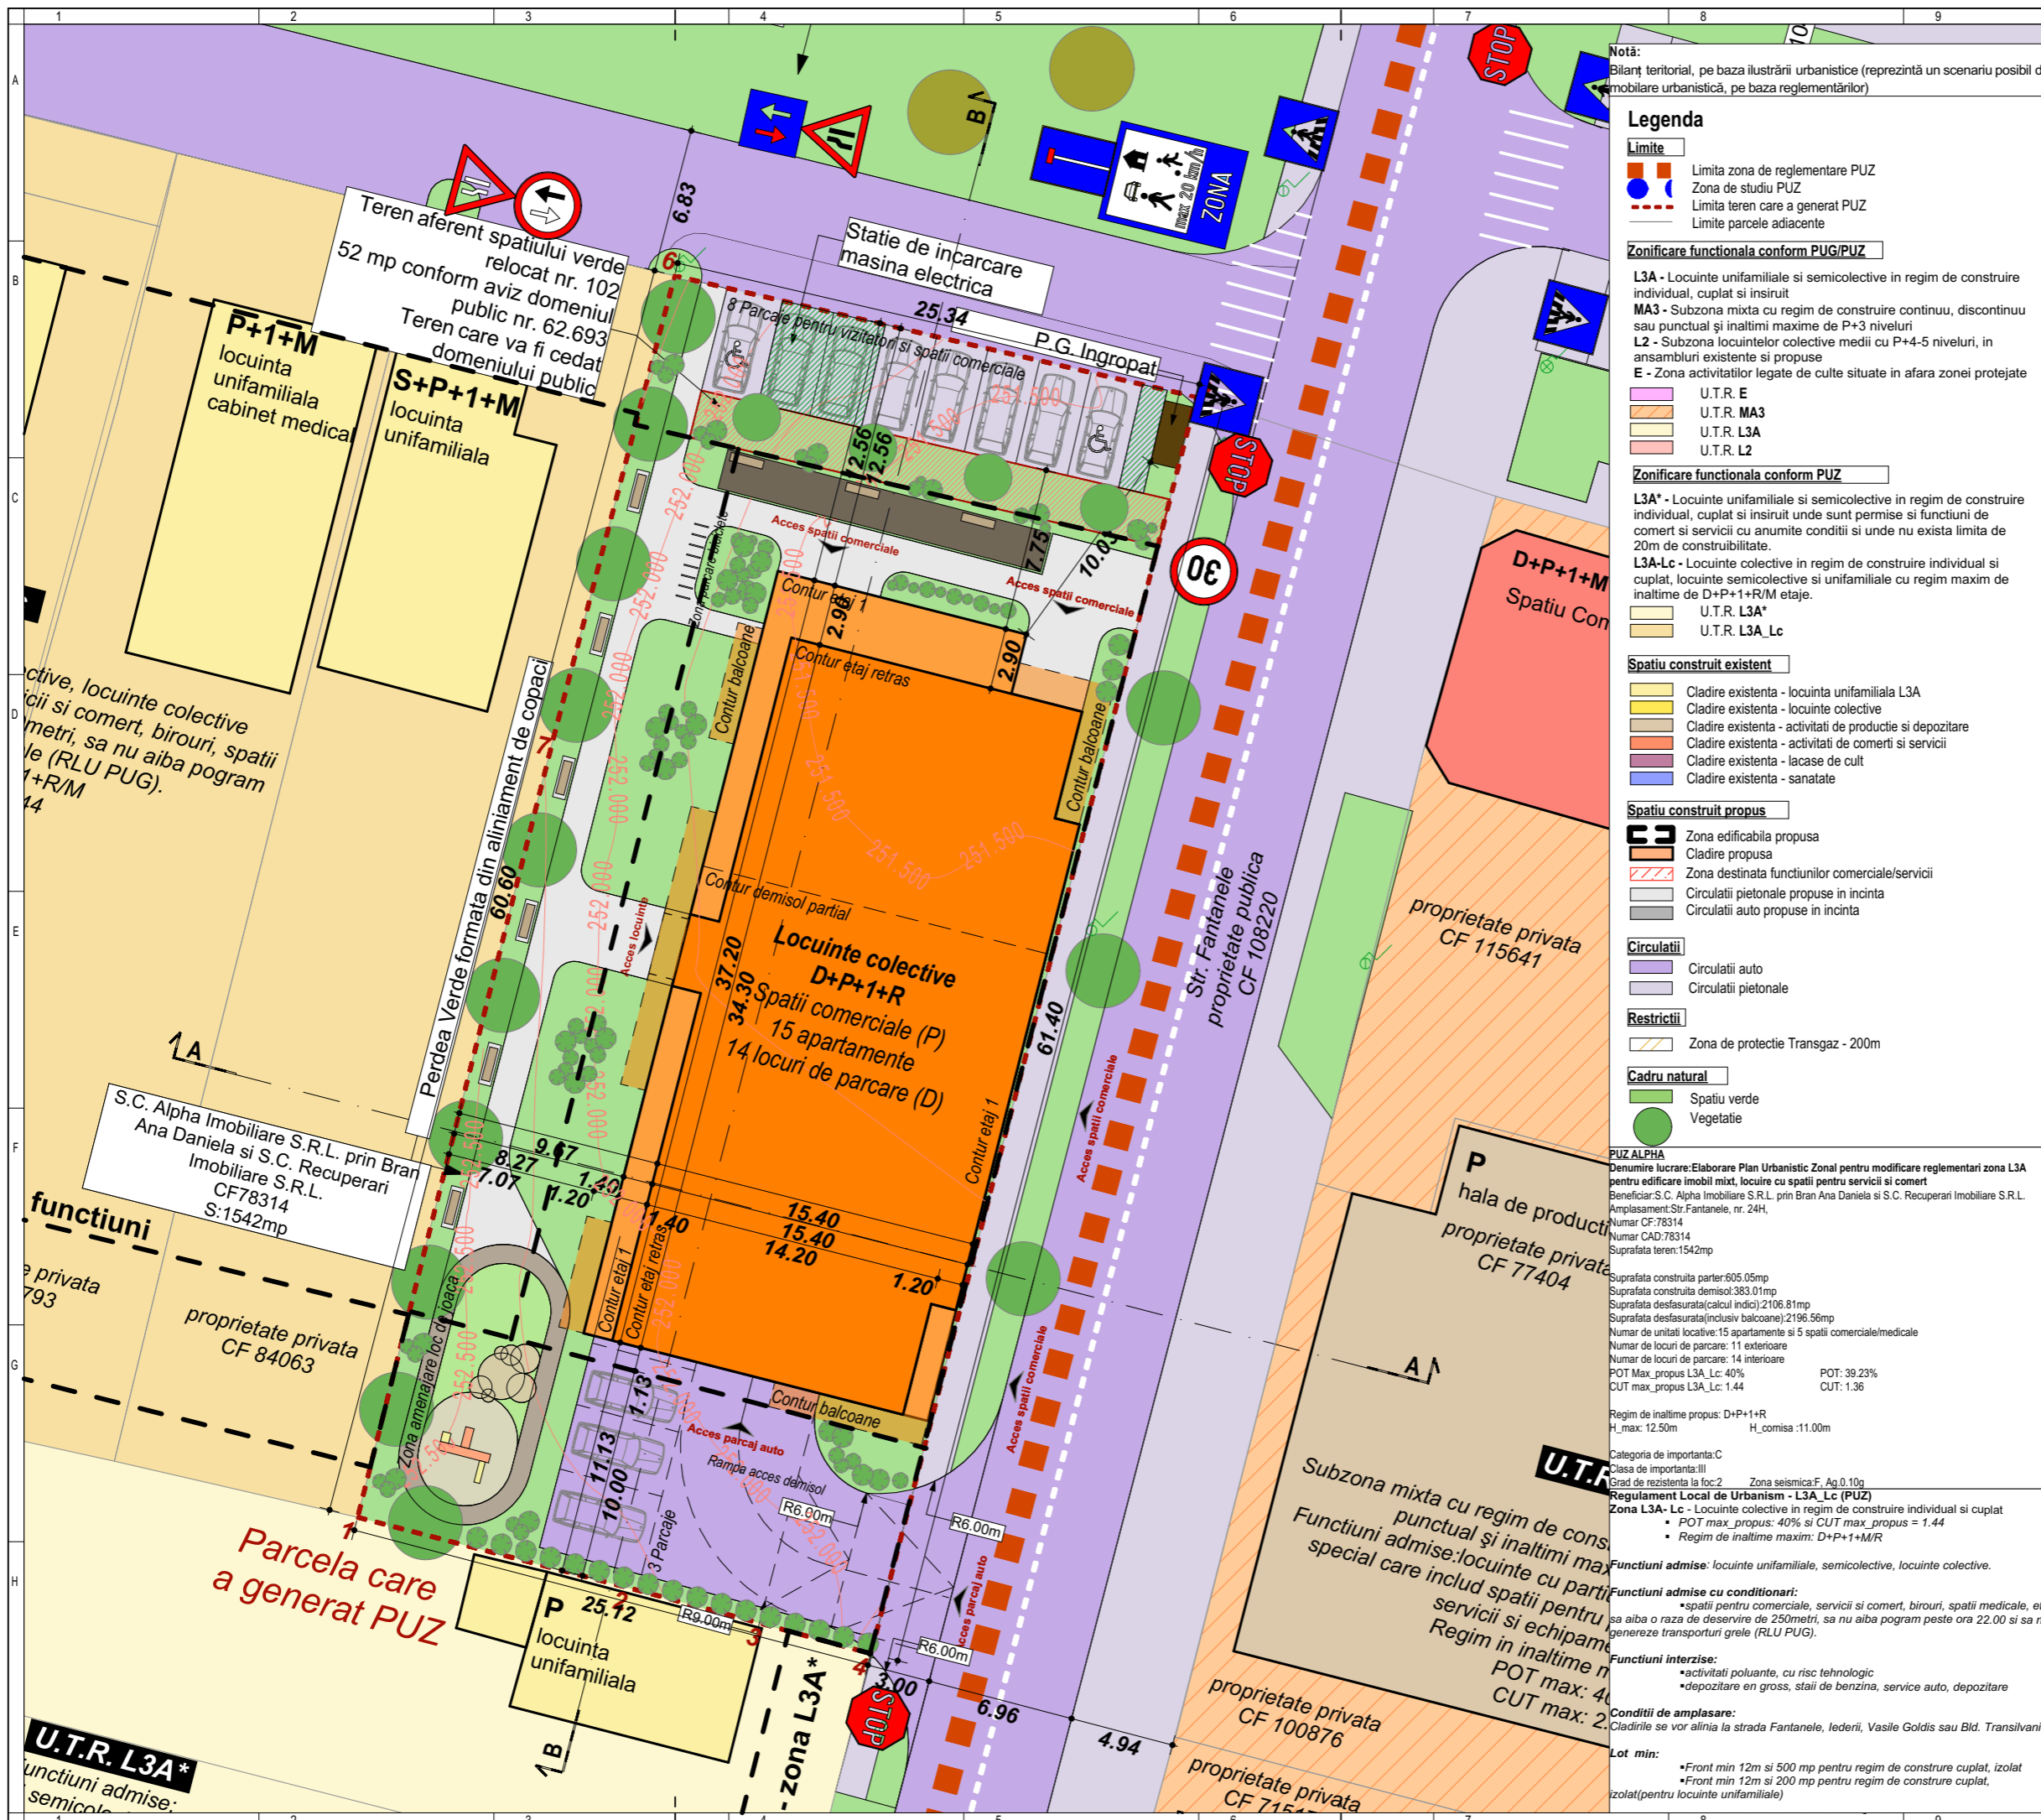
1 2 3 4 5 6 7 8 9

A B C D E F G H

Notă:
Bilanț teritorial, pe baza ilustrării urbanistice (reprezintă un scenariu posibil d mobilare urbanistică, pe baza reglementărilor)

Legenda

Limite
Limita zona de reglementare PUZ
Zona de studiu PUZ
Limita teren care a generat PUZ
Limite parcele adiacente

Zonificare functionala conform PUG/PUZ
L3A - Locuinte unifamiliale si semicolective in regim de construire individual, cuplat si insiruit
MA3 - Subzona mixta cu regim de construire continuu, discontinuu sau punctual și inaltimi maxime de P+3 niveluri
L2 - Subzona locuintelor colective medii cu P+4-5 niveluri, in ansambluri existente si propuse
E - Zona activitatilor legate de culte situate in afara zonei protejate
U.T.R. E
U.T.R. MA3
U.T.R. L3A
U.T.R. L2

Zonificare functionala conform PUZ
L3A* - Locuinte unifamiliale si semicolective in regim de construire individual, cuplat si insiruit unde sunt permise si functiuni de comert si servicii cu anumite conditii si unde nu exista limita de 20m de construibilitate.
L3A-Lc - Locuinte colective in regim de construire individual si cuplat, locuinte semicolective si unifamiliale cu regim maxim de inaltime de D+P+1+R/M etaje.
U.T.R. L3A*
U.T.R. L3A_Lc

Spatiu construit existent
Cladire existenta - locuinta unifamiliala L3A
Cladire existenta - locuinte colective
Cladire existenta - activitati de productie si depozitare
Cladire existenta - activitati de comert si servicii
Cladire existenta - lacase de cult
Cladire existenta - sanatate

Spatiu construit propus
Zona edificabila propusa
Cladire propusa
Zona destinata functiunilor comerciale/servicii
Circulatii pietonale propuse in incinta
Circulatii auto propuse in incinta

Circulatii
Circulatii auto
Circulatii pietonale

Restrictii
Zona de protectie Transgaz - 200m

Cadru natural
Spatiu verde
Vegetatie

PUZ ALPHA
Denumire lucrare:Elaborare Plan Urbanistic Zonal pentru modificare reglementari zona L3A pentru edificare imobil mixt, locuire cu spatii pentru servicii si comert
Beneficiar:S.C. Alpha Imobiliare S.R.L. prin Bran Ana Daniela si S.C. Recuperari Imobiliare S.R.L.
Amplasament:Str.Fantanele, nr. 24H,
Numar CF:78314
Numar CAD:78314
Suprafata teren:1542mp

Suprafata construita parter:605.05mp
Suprafata construita demisol:383.01mp
Suprafata desfasurata(calcul indici):2106.81mp
Suprafata desfasurata(inclusiv balcoane):2196.56mp
Numar de unitati locative:15 apartamente si 5 spatii comerciale/medicale
Numar de locuri de parcare: 11 exterioare
Numar de locuri de parcare: 14 interioare
POT Max_propus L3A_Lc: 40% POT: 39.23%
CUT max_propus L3A_Lc: 1.44 CUT: 1.36

Regim de inaltime propus: D+P+1+R
H_max: 12.50m H_cornisa :11.00m

Categoria de importanta:C
Clasa de importanta:III
Grad de rezistenta la foc:2 Zona seismica:F, Ag.0.10g

Regulament Local de Urbanism - L3A_Lc (PUZ)
Zona L3A- Lc - Locuinte colective in regim de construire individual si cuplat
▪ POT max_propus: 40% si CUT max_propus = 1.44
▪ Regim de inaltime maxim: D+P+1+M/R

Functiuni admise: locuinte unifamiliale, semicolective, locuinte colective.

Functiuni admise cu conditionari:
▪spatii pentru comerciale, servicii si comert, birouri, spatii medicale, e sa aiba o raza de deservire de 250metri, sa nu aiba pogram peste ora 22.00 si sa n genereze transporturi grele (RLU PUG).

Functiuni interzise:
▪activitati poluante, cu risc tehnologic
▪depozitare en gross, staii de benzina, service auto, depozitare

Conditii de amplasare:
Cladirile se vor alinia la strada Fantanele, Iederii, Vasile Goldis sau Bld. Transilvani

Lot min:
▪Front min 12m si 500 mp pentru regim de construre cuplat, izolat
▪Front min 12m si 200 mp pentru regim de construre cuplat, izolat(pentru locuinte unifamiliale)

Teren aferent spatiului verde relocat nr. 102 52 mp conform aviz domeniul public nr. 62.693 Teren care va fi cedat domeniului public

Statie de incarcare masina electrica

8 Parcari pentru vizitatori si spatii comerciale

P.G. Ingropat

P+1+M locuinta unifamiliala cabinet medical

S+P+1+M locuinta unifamiliala

Acces spatii comerciale

Zona parcare biciclete

Contur etaj 1

Contur etaj retras

Contur balcoane

Contur demisol partial

Locuinte colective D+P+1+R Spatii comerciale (P) 15 apartamente 14 locuri de parcare (D)

Acces locuinte

Perdea Verde formata din aliniament de copaci

Contur etaj 1

Contur etaj retras

Zona amenajare loc de joaca

Acces parcaj auto

Rampa acces demisol

3 Parcaje

Contur balcoane

Str. Fantanele proprietate publica CF 108220

Acces spatii comerciale

Acces parcaj auto

proprietate privata CF 115641

D+P+1+M Spatiu Con

P hala de producti proprietate privata CF 77404

U.T.R

Subzona mixta cu regim de cons punctual și inaltimi max Functiuni admise:locuinte cu parti special care includ spatii pentru servicii si echipame Regim in inaltime m POT max: 4 CUT max: 2.

proprietate privata CF 100876

proprietate privata CF 7154

S.C. Alpha Imobiliare S.R.L. prin Bran Ana Daniela si S.C. Recuperari Imobiliare S.R.L. CF78314 S:1542mp

ctive, locuinte colective icii si comert, birouri, spatii metri, sa nu aiba pogram le (RLU PUG). 1+R/M 44

functiuni

e privata 793

proprietate privata CF 84063

Parcela care a generat PUZ

P locuinta unifamiliala

U.T.R. L3A* unctiuni admise: semicol

zona L3A*

ZONA max 20 km/h

STOP

30

6.83 25.34 2.56 2.56 7.75 10.03 2.98 2.90 60.60 37.20 34.30 61.40 9.67 8.27 7.07 1.40 1.20 1.40 15.40 15.40 14.20 1.20 1.13 11.13 10.00 25.12 3.00 6.96 4.94

R6.00m R9.00m R6.00m R6.00m

252.000 251.500 252.500

A A B B

1 2 3 4 5 6 7